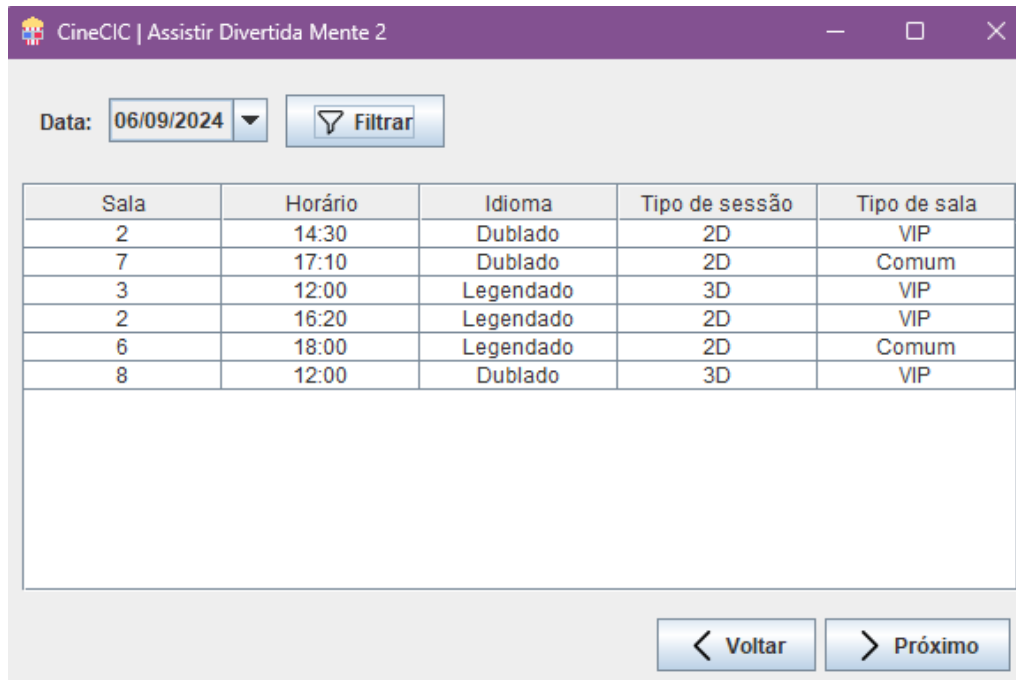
CineCIC | Assistir Divertida Mente 2

Data: 06/09/2024 Filtrar

| Sala | Horário | Idioma | Tipo de sessão | Tipo de sala |
|---|---|---|---|---|
| 2 | 14:30 | Dublado | 2D | VIP |
| 7 | 17:10 | Dublado | 2D | Comum |
| 3 | 12:00 | Legendado | 3D | VIP |
| 2 | 16:20 | Legendado | 2D | VIP |
| 6 | 18:00 | Legendado | 2D | Comum |
| 8 | 12:00 | Dublado | 3D | VIP |

Voltar Próximo